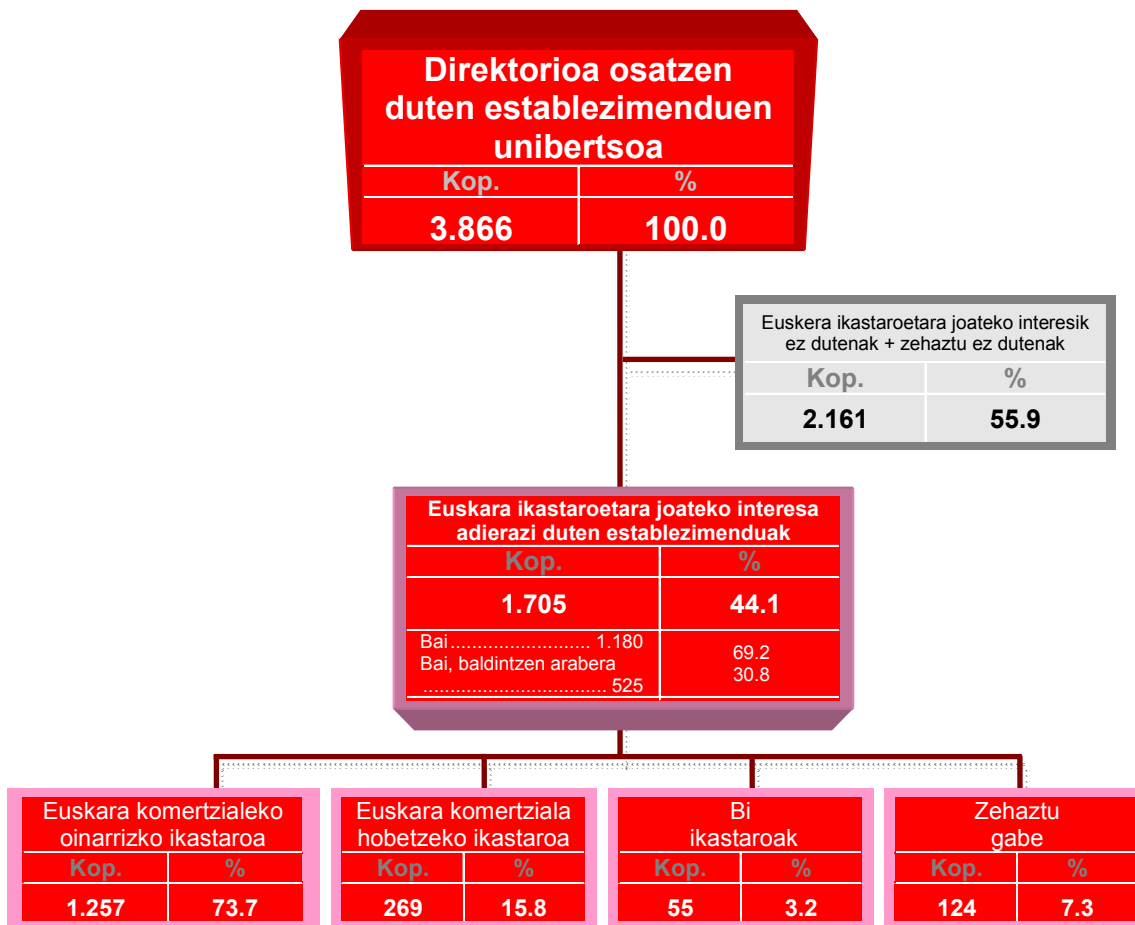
Direktorioa osatzen duten establezimenduen unibertsoa

| Kop. | % |
|---|---|
| 3.866 | 100.0 |

Euskera ikastaroetara joateko interesik ez dutenak + zehaztu ez dutenak

| Kop. | % |
|---|---|
| 2.161 | 55.9 |

Euskara ikastaroetara joateko interesa adierazi duten establezimenduak

| Kop. | % |
|---|---|
| 1.705 | 44.1 |
| Bai.......................... 1.180<br>Bai, baldintzen arabera<br>.................................. 525 | 69.2<br>30.8 |

Euskara komertzialeko oinarrizko ikastaroa

| Kop. | % |
|---|---|
| 1.257 | 73.7 |

Euskara komertziala hobetzeko ikastaroa

| Kop. | % |
|---|---|
| 269 | 15.8 |

Bi ikastaroak

| Kop. | % |
|---|---|
| 55 | 3.2 |

Zehaztu gabe

| Kop. | % |
|---|---|
| 124 | 7.3 |